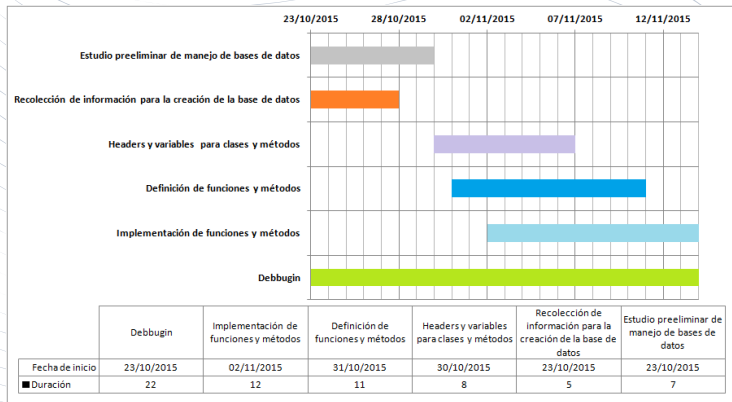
23/10/2015 28/10/2015 02/11/2015 07/11/2015 12/11/2015

Estudio preeliminar de manejo de bases de datos

Recolección de información para la creación de la base de datos

Headers y variables para clases y métodos

Definición de funciones y métodos

Implementación de funciones y métodos

Debbugin

| | Debbugin | Implementación de funciones y métodos | Definición de funciones y métodos | Headers y variables para clases y métodos | Recolección de información para la creación de la base de datos | Estudio preeliminar de manejo de bases de datos |
|---|---|---|---|---|---|---|
| Fecha de inicio | 23/10/2015 | 02/11/2015 | 31/10/2015 | 30/10/2015 | 23/10/2015 | 23/10/2015 |
| Duración | 22 | 12 | 11 | 8 | 5 | 7 |